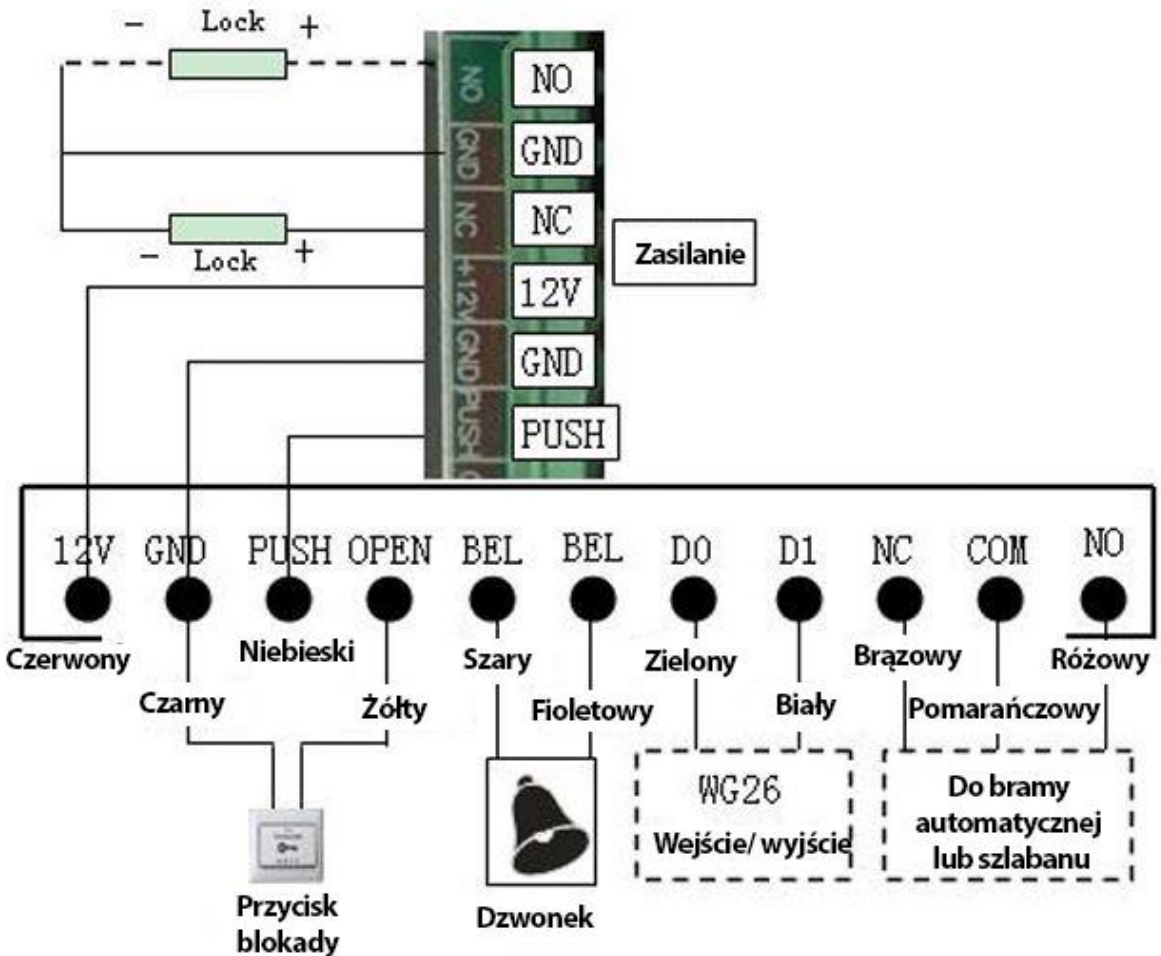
- Lock +

NO
NO
GND
GND
NC
NC
Zasilanie
- Lock +
+12V
12V
GND
GND
PUSH
PUSH

12V GND PUSH OPEN BEL BEL D0 D1 NC COM NO

Czerwony
Niebieski
Szary
Zielony
Brązowy
Różowy
Czarny
Żółty
Fioletowy
Biały
Pomarańczowy

WG26
Wejście/ wyjście

Do bramy automatycznej lub szlabanu

Przycisk blokady

Dzwonek